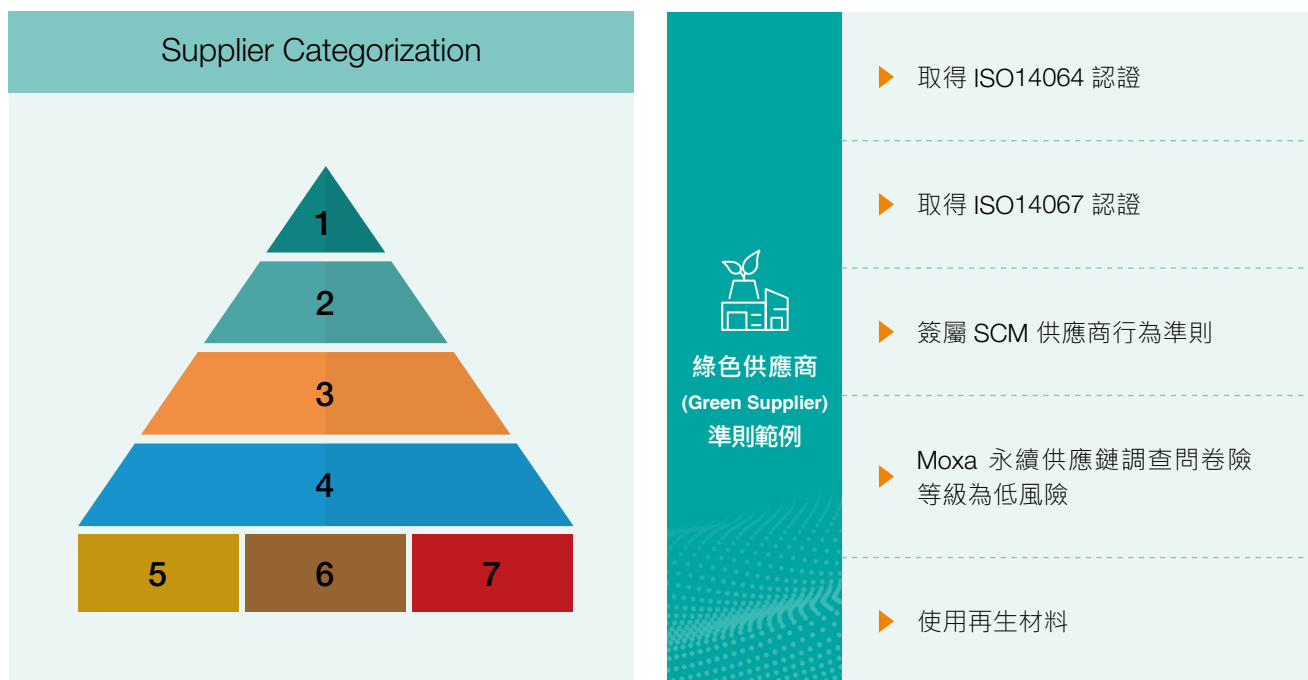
Supplier Categorization

1

2

3

4

5

6

7

綠色供應商
(Green Supplier)
準則範例

取得 ISO14064 認證

取得 ISO14067 認證

簽屬 SCM 供應商行為準則

Moxa 永續供應鏈調查問卷險等級為低風險

使用再生材料